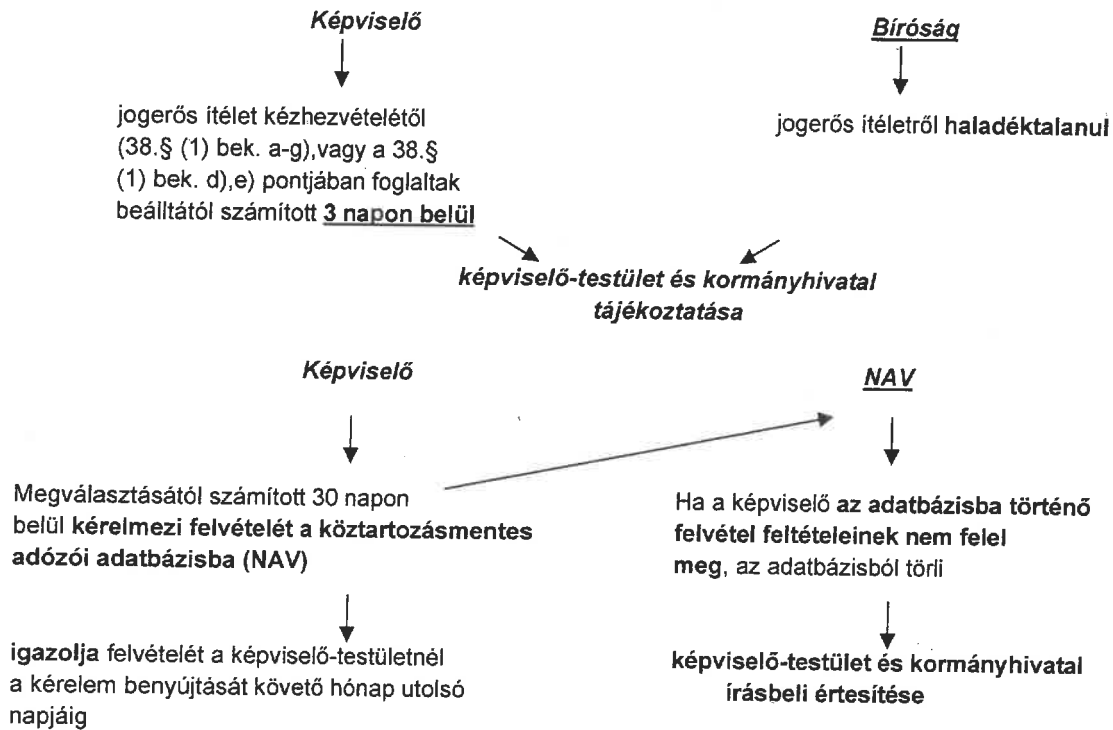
Képviselő

Bíróság

jogerős ítélet kézhezvételétől (38.§ (1) bek. a-g),vagy a 38.§ (1) bek. d),e) pontjában foglaltak beálltától számított 3 napon belül

jogerős ítéletről haladéktalanul

képviselő-testület és kormányhivatal tájékoztatása

Képviselő

NAV

Megválasztásától számított 30 napon belül kérelmezi felvételét a köztartozásmentes adózói adatbázisba (NAV)

Ha a képviselő az adatbázisba történő felvétel feltételeinek nem felel meg, az adatbázisból törli

igazolja felvételét a képviselő-testületnél a kérelem benyújtását követő hónap utolsó napjáig

képviselő-testület és kormányhivatal írásbeli értesítése